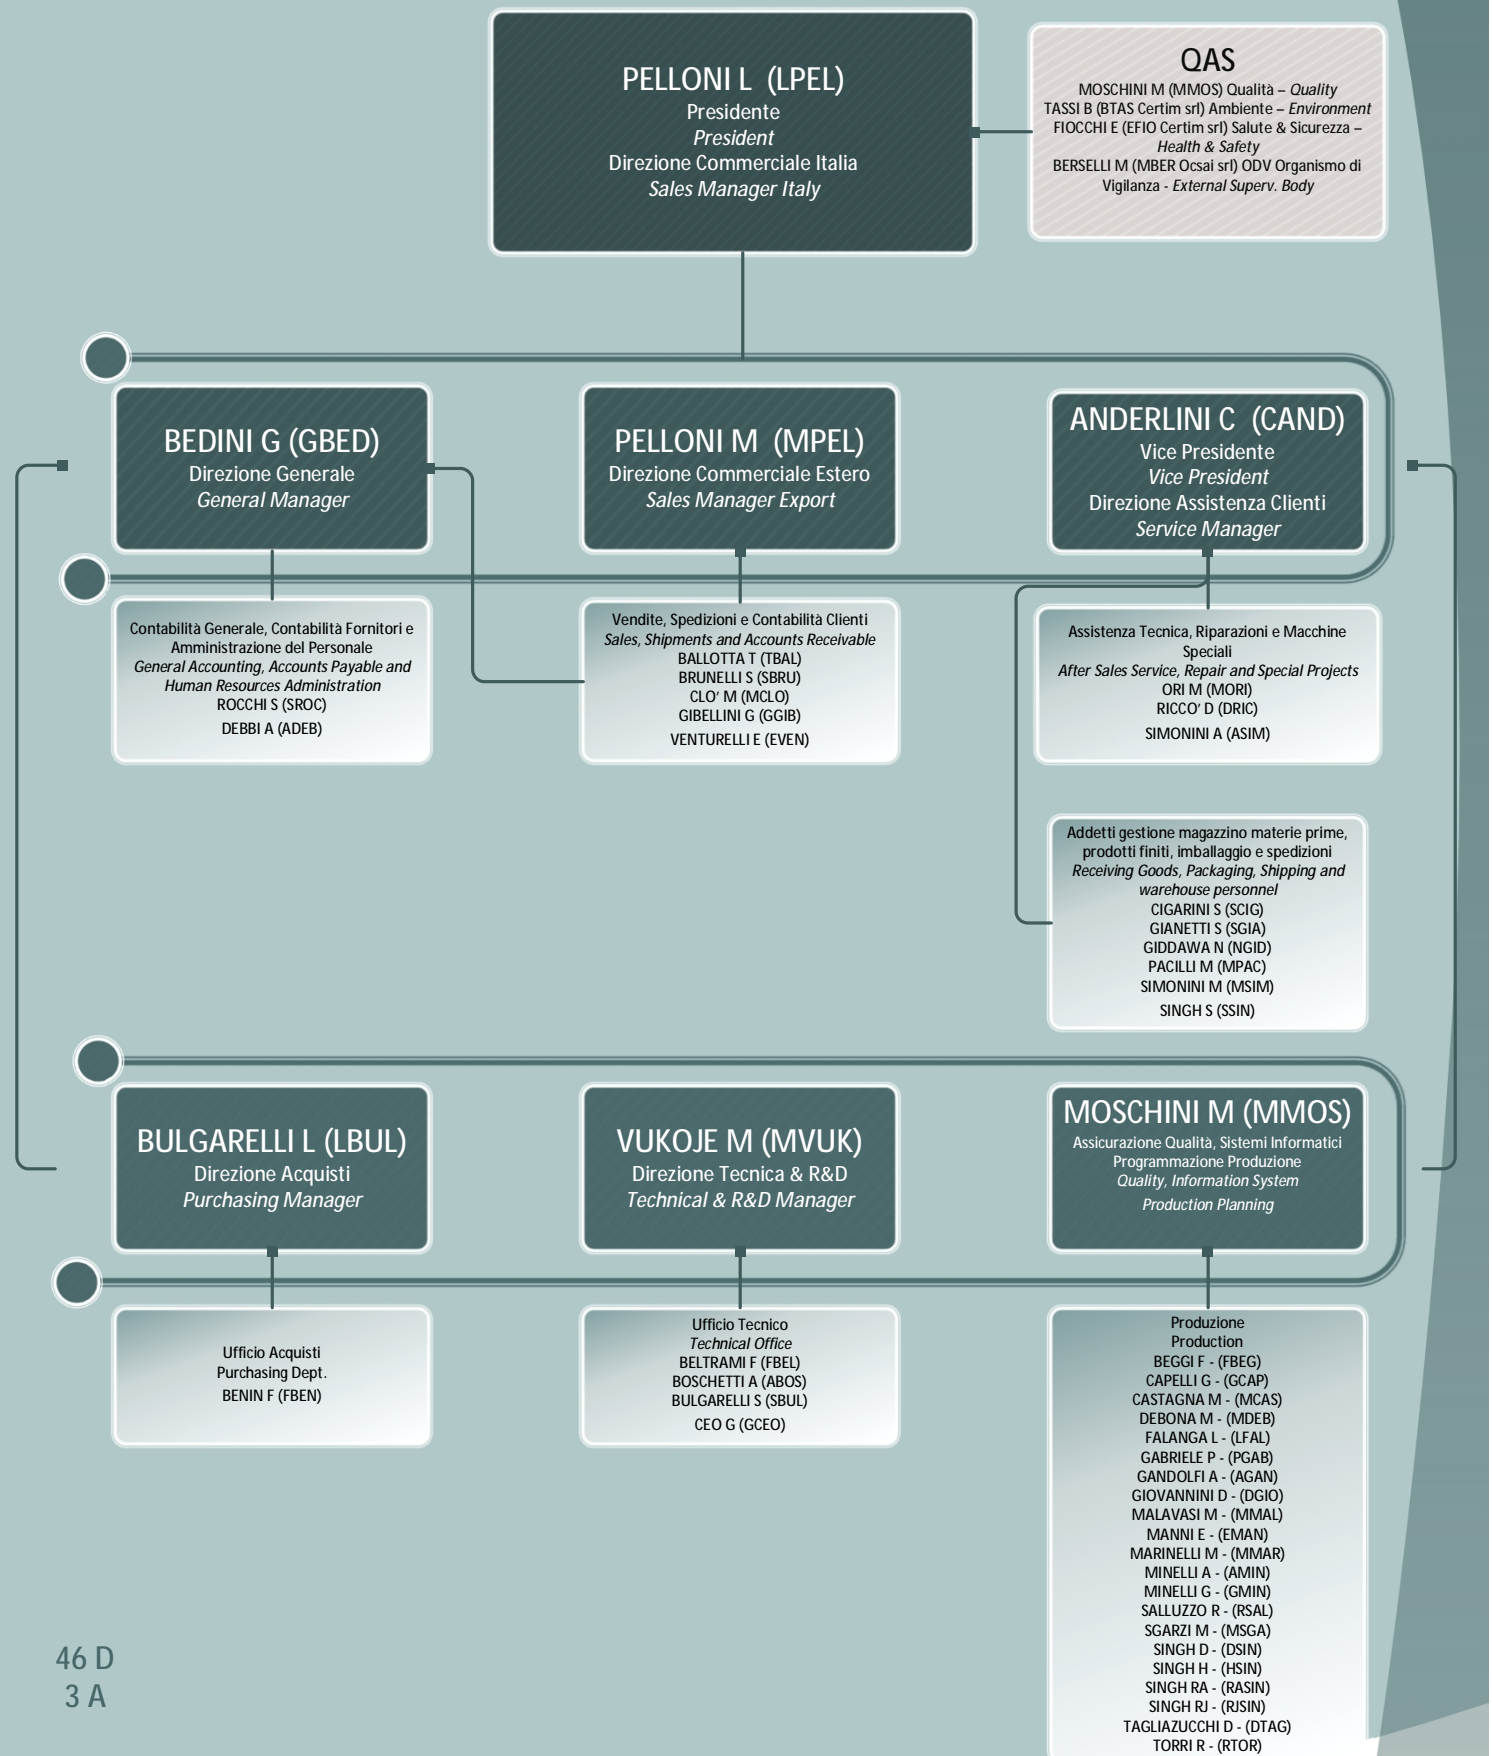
PELLONI L (LPEL)
Presidente
President
Direzione Commerciale Italia
Sales Manager Italy

QAS
MOSCHINI M (MMOS) Qualità – Quality
TASSI B (BTAS Certim srl) Ambiente – Environment
FIOCCHI E (EFIO Certim srl) Salute & Sicurezza – Health & Safety
BERSELLI M (MBER Ocsai srl) ODV Organismo di Vigilanza - External Superv. Body

BEDINI G (GBED)
Direzione Generale
General Manager

PELLONI M (MPEL)
Direzione Commerciale Estero
Sales Manager Export

ANDERLINI C (CAND)
Vice Presidente
Vice President
Direzione Assistenza Clienti
Service Manager

Contabilità Generale, Contabilità Fornitori e Amministrazione del Personale
General Accounting, Accounts Payable and Human Resources Administration
ROCCHI S (SROC)
DEBBI A (ADEB)

Vendite, Spedizioni e Contabilità Clienti
Sales, Shipments and Accounts Receivable
BALLOTTA T (TBAL)
BRUNELLI S (SBRU)
CLO' M (MCLO)
GIBELLINI G (GGIB)
VENTURELLI E (EVEN)

Assistenza Tecnica, Riparazioni e Macchine Speciali
After Sales Service, Repair and Special Projects
ORI M (MORI)
RICCO' D (DRIC)
SIMONINI A (ASIM)

Addetti gestione magazzino materie prime, prodotti finiti, imballaggio e spedizioni
Receiving Goods, Packaging, Shipping and warehouse personnel
CIGARINI S (SCIG)
GIANETTI S (SGIA)
GIDDAWA N (NGID)
PACILLI M (MPAC)
SIMONINI M (MSIM)
SINGH S (SSIN)

BULGARELLI L (LBUL)
Direzione Acquisti
Purchasing Manager

VUKOJE M (MVUK)
Direzione Tecnica & R&D
Technical & R&D Manager

MOSCHINI M (MMOS)
Assicurazione Qualità, Sistemi Informatici Programmazione Produzione
Quality, Information System
Production Planning

Ufficio Acquisti
Purchasing Dept.
BENIN F (FBEN)

Ufficio Tecnico
Technical Office
BELTRAMI F (FBEL)
BOSCHETTI A (ABOS)
BULGARELLI S (SBUL)
CEO G (GCEO)

Produzione
Production
BEGGI F - (FBEG)
CAPELLI G - (GCAP)
CASTAGNA M - (MCAS)
DEBONA M - (MDEB)
FALANGA L - (LFAL)
GABRIELE P - (PGAB)
GANDOLFI A - (AGAN)
GIOVANNINI D - (DGIO)
MALAVASI M - (MMAL)
MANNI E - (EMAN)
MARINELLI M - (MMAR)
MINELLI A - (AMIN)
MINELLI G - (GMIN)
SALLUZZO R - (RSAL)
SGARZI M - (MSGA)
SINGH D - (DSIN)
SINGH H - (HSIN)
SINGH RA - (RASIN)
SINGH RJ - (RJSIN)
TAGLIAZUCCHI D - (DTAG)
TORRI R - (RTOR)

46 D
3 A